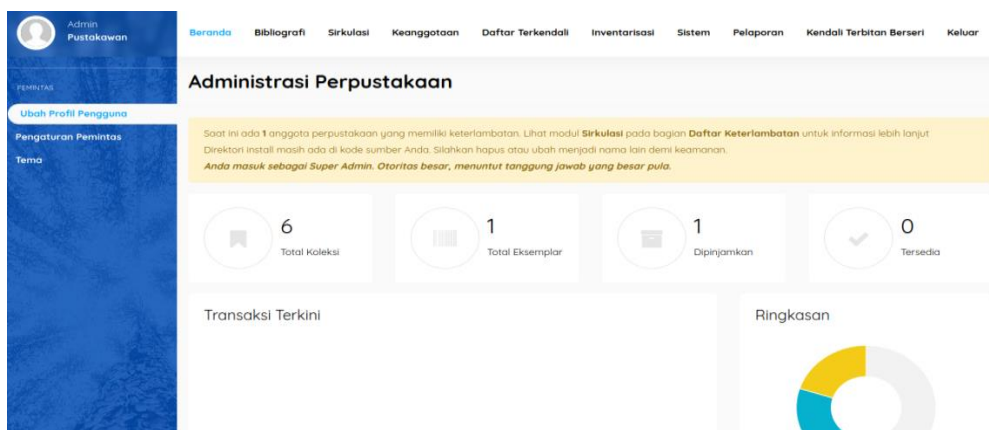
Admin
Pustakawan

Beranda Bibliografi Sirkulasi Keanggotaan Daftar Terkendali Inventarisasi Sistem Pelaporan Kendali Terbitan Berseri Keluar

PEMINTAS

Ubah Profil Pengguna

Pengaturan Pemintas

Tema

Administrasi Perpustakaan

Saat ini ada 1 anggota perpustakaan yang memiliki keterlambatan. Lihat modul Sirkulasi pada bagian Daftar Keterlambatan untuk informasi lebih lanjut
Direktori install masih ada di kode sumber Anda. Silahkan hapus atau ubah menjadi nama lain demi keamanan.
Anda masuk sebagai Super Admin. Otoritas besar, menuntut tanggung jawab yang besar pula.

6
Total Koleksi

1
Total Eksemplar

1
Dipinjamkan

0
Tersedia

Transaksi Terkini

Ringkasan